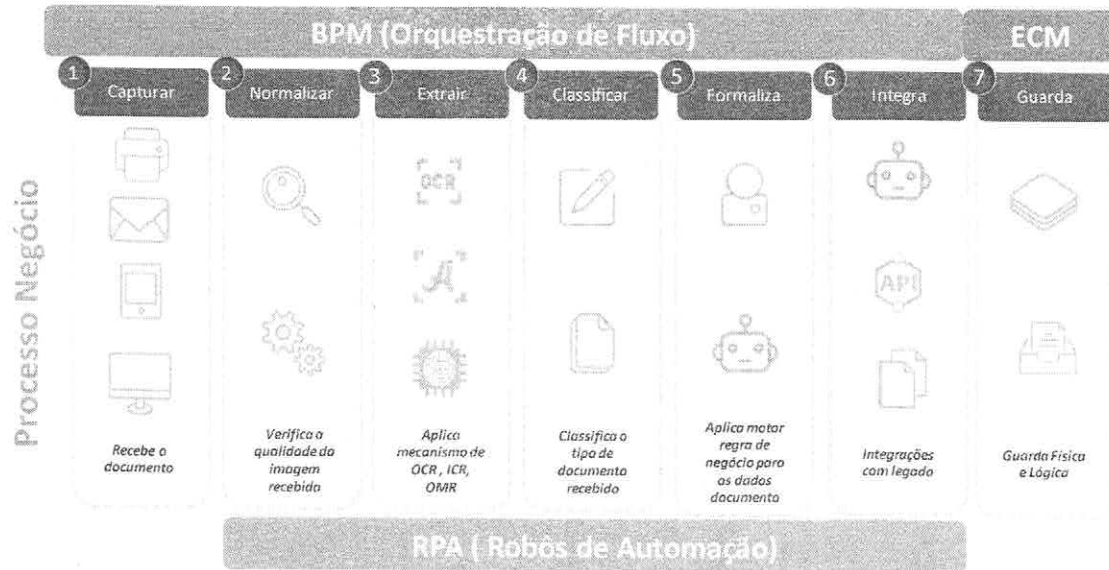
BPM (Orquestração de Fluxo)

ECM

Processo Negócio

1 Capturar

Recebe o documento

2 Normalizar

Verifica a qualidade da imagem recebida

3 Extrair

OCR

Aplica mecanismo de OCR, ICR, OMR

4 Classificar

Classifica o tipo de documento recebido

5 Formaliza

Aplica motor regra de negócio para os dados documento

6 Integra

API

Integrações com legado

7 Guarda

Guarda Física e Lógica

RPA ( Robôs de Automação)